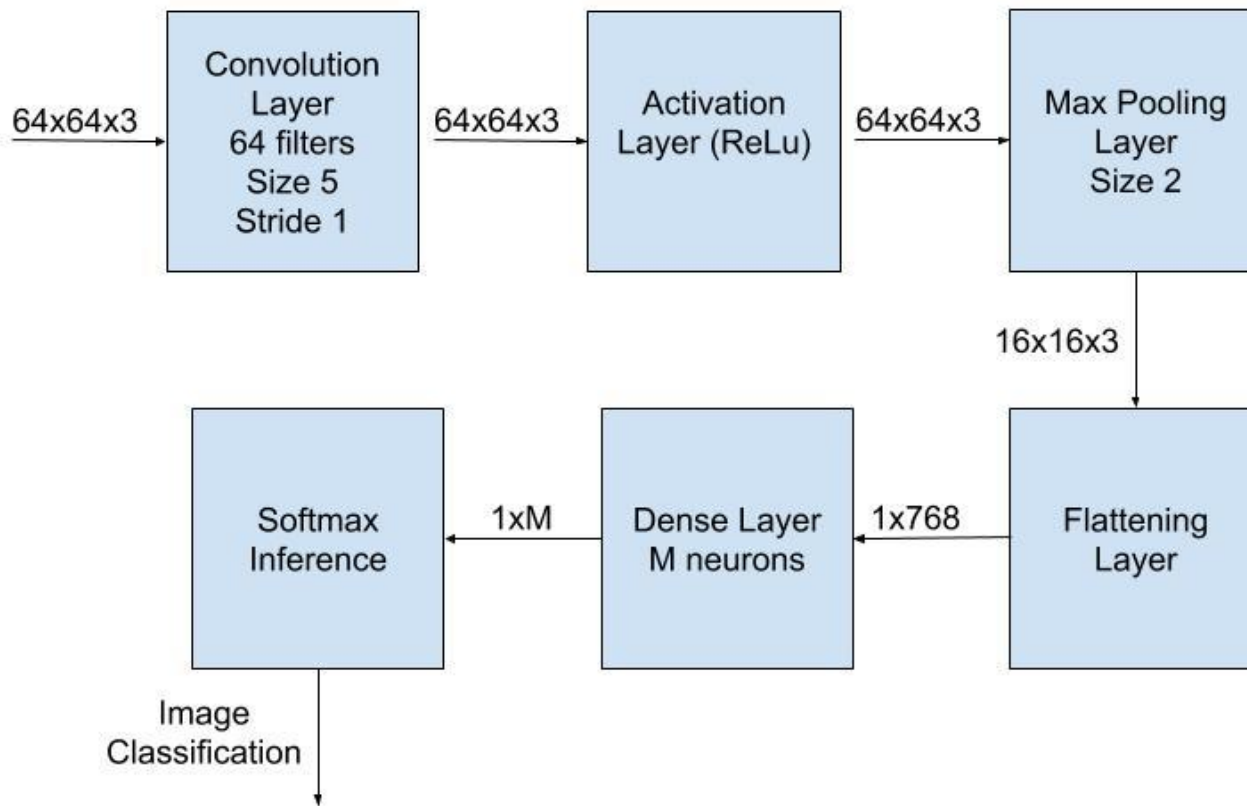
64x64x3

Convolution Layer
64 filters
Size 5
Stride 1

64x64x3

Activation Layer (ReLu)

64x64x3

Max Pooling Layer
Size 2

16x16x3

Flattening Layer

1x768

Dense Layer
M neurons

1xM

Softmax Inference

Image Classification